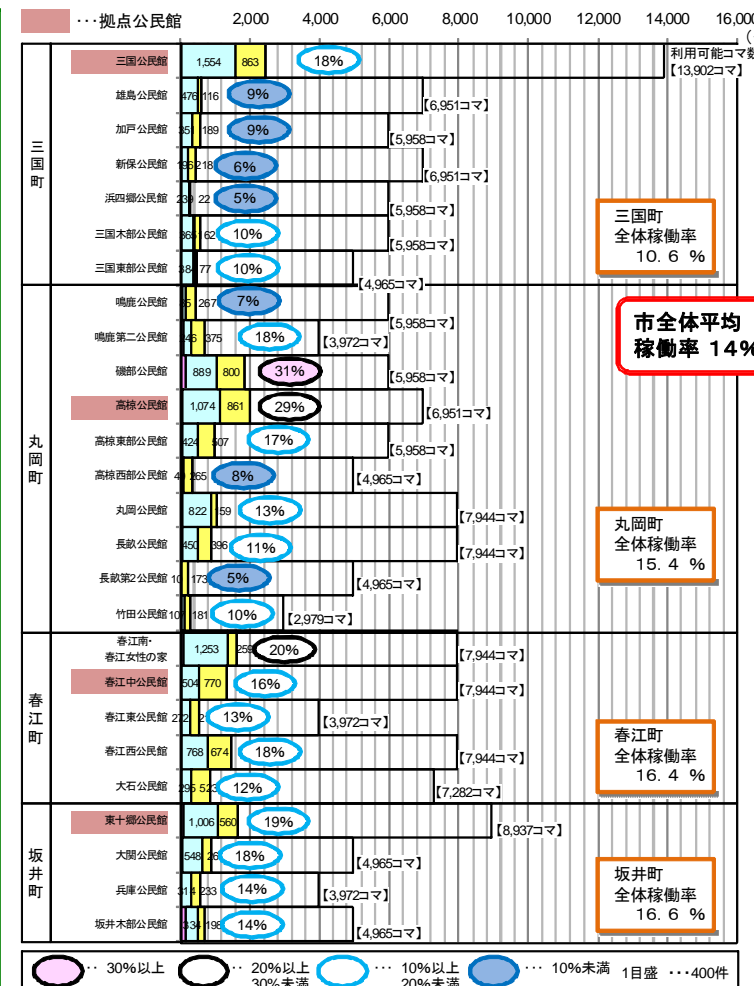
・・・拠点公民館

2,000 4,000 6,000 8,000 10,000 12,000 14,000 16,00

利用可能コマ数
【13,902コマ】

三国町

三国公民館 1,554 863 18%
雄島公民館 476 116 9% 【6,951コマ】
加戸公民館 351 189 9% 【5,958コマ】
新保公民館 196 218 6% 【6,951コマ】
浜四郷公民館 239 22 5% 【5,958コマ】
三国木部公民館 366 162 10% 【5,958コマ】
三国東部公民館 384 77 10% 【4,965コマ】

三国町
全体稼働率
10.6 %

丸岡町

鳴鹿公民館 85 267 7% 【5,958コマ】
鳴鹿第二公民館 346 375 18% 【3,972コマ】
磯部公民館 889 800 31% 【5,958コマ】
高椋公民館 1,074 861 29% 【6,951コマ】
高椋東部公民館 424 507 17% 【5,958コマ】
高椋西部公民館 41 265 8% 【4,965コマ】
丸岡公民館 822 159 13% 【7,944コマ】
長畝公民館 450 396 11% 【7,944コマ】
長畝第2公民館 10 173 5% 【4,965コマ】
竹田公民館 107 181 10% 【2,979コマ】

市全体平均
稼働率 14%

丸岡町
全体稼働率
15.4 %

春江町

春江南・春江女性の家 1,253 259 20% 【7,944コマ】
春江中公民館 504 770 16% 【7,944コマ】
春江東公民館 272 2 13% 【3,972コマ】
春江西公民館 768 674 18% 【7,944コマ】
大石公民館 296 523 12% 【7,282コマ】

春江町
全体稼働率
16.4 %

坂井町

東十郷公民館 1,006 560 19% 【8,937コマ】
大関公民館 548 26 18% 【4,965コマ】
兵庫公民館 314 233 14% 【3,972コマ】
坂井木部公民館 334 198 14% 【4,965コマ】

坂井町
全体稼働率
16.6 %

・・ 30%以上 ・・ 20%以上 30%未満 ・・・ 10%以上 20%未満 ・・・ 10%未満 1目盛 ・・・400件